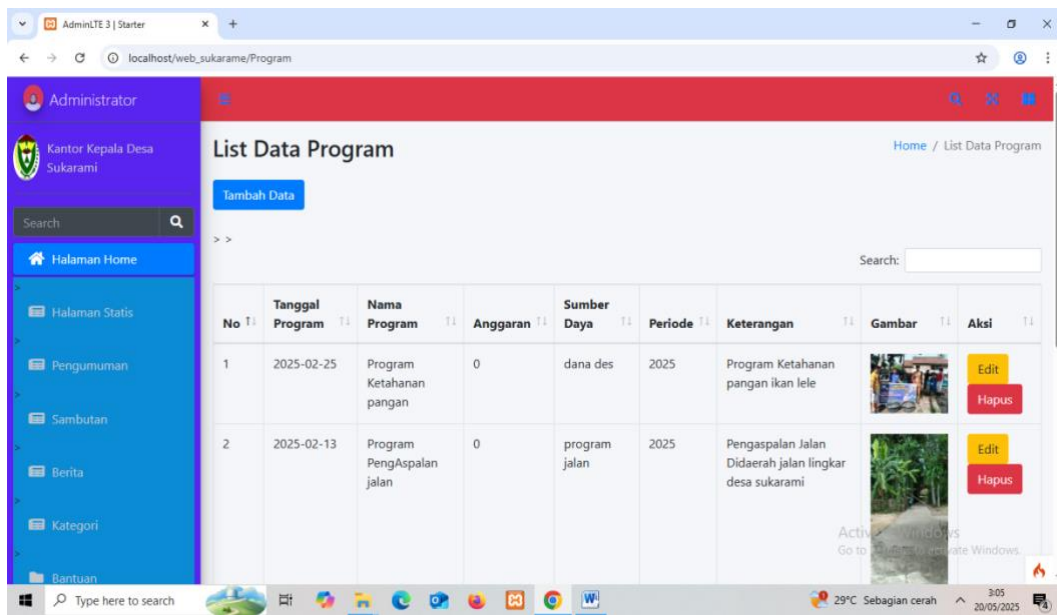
AdminLTE 3 | Starter
localhost/web_sukarame/Program

Administrator

Kantor Kepala Desa Sukarami

Search

Halaman Home
Halaman Statis
Pengumuman
Sambutan
Berita
Kategori
Bantuan

List Data Program

Home / List Data Program

Tambah Data

> >

Search:

| No | Tanggal Program | Nama Program | Anggaran | Sumber Daya | Periode | Keterangan | Gambar | Aksi |
|---|---|---|---|---|---|---|---|---|
| 1 | 2025-02-25 | Program Ketahanan pangan | 0 | dana des | 2025 | Program Ketahanan pangan ikan lele | | Edit Hapus |
| 2 | 2025-02-13 | Program PengAspalan jalan | 0 | program jalan | 2025 | Pengaspalan Jalan Didaerah jalan lingkar desa sukarami | | Edit Hapus |

Activate Windows
Go to Settings to activate Windows.

Type here to search
29°C Sebagian cerah
3:05
20/05/2025